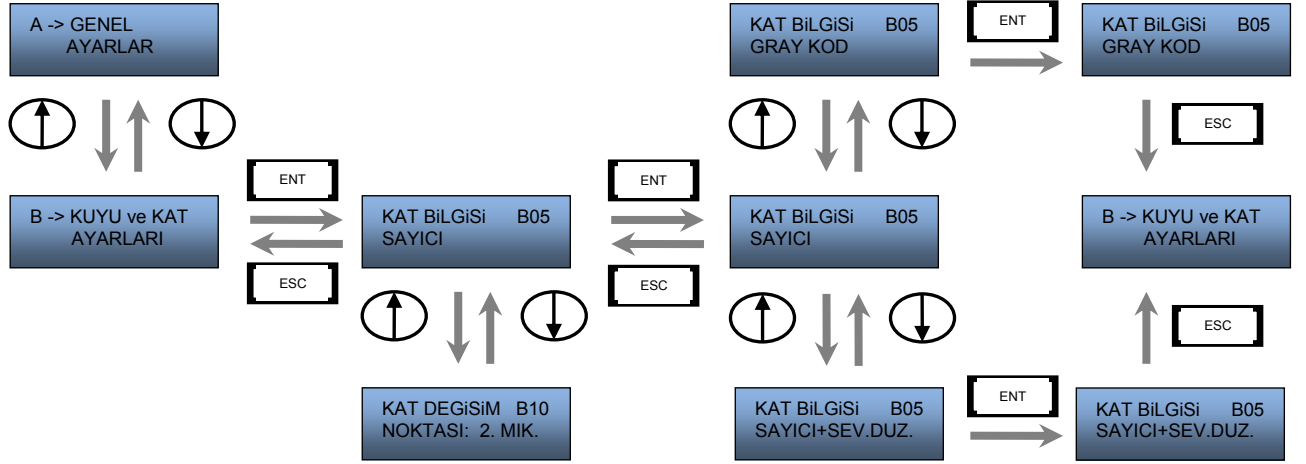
A -> GENEL
AYARLAR

B -> KUYU ve KAT
AYARLARI

ENT

ESC

KAT BiLGiSi B05
SAYICI

KAT DEGiSiM B10
NOKTASI: 2. MIK.

ENT

ESC

KAT BiLGiSi B05
GRAY KOD

KAT BiLGiSi B05
SAYICI

KAT BiLGiSi B05
SAYICI+SEV.DUZ.

ENT

KAT BiLGiSi B05
GRAY KOD

ESC

B -> KUYU ve KAT
AYARLARI

ESC

ENT

KAT BiLGiSi B05
SAYICI+SEV.DUZ.